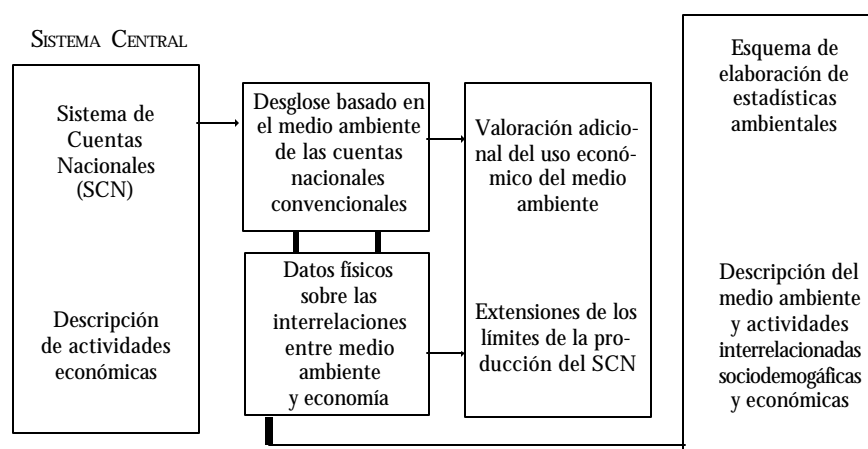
SISTEMA CENTRAL

Sistema de Cuentas Nacionales (SCN)

Descripción de actividades económicas

Desglose basado en el medio ambiente de las cuentas nacionales convencionales

Datos físicos sobre las interrelaciones entre medio ambiente y economía

Valoración adicional del uso económico del medio ambiente

Extensiones de los límites de la producción del SCN

Esquema de elaboración de estadísticas ambientales

Descripción del medio ambiente y actividades interrelacionadas sociodemogáficas y económicas